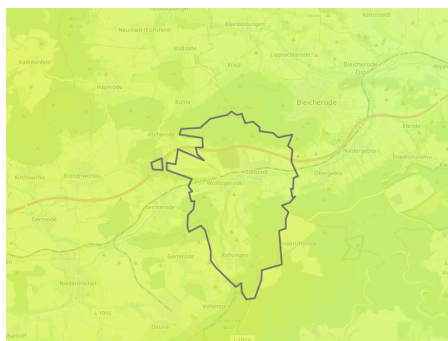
Kleinbodungen
Neustadt (Eichsfeld)
Wallrode
Lipprechterode
Bleicherode
Kaltohmfeld
Haynrode
Kraja
Bleicherode
Buhla
Elende
Nohra
Niedergebra
Friedrichsthal
Kirchworbis
Breitenworbis
Sollstedt
Obergebra
Wülfingerode
Gernrode
Rehungen
Niederorschel
L 1033
Deuna